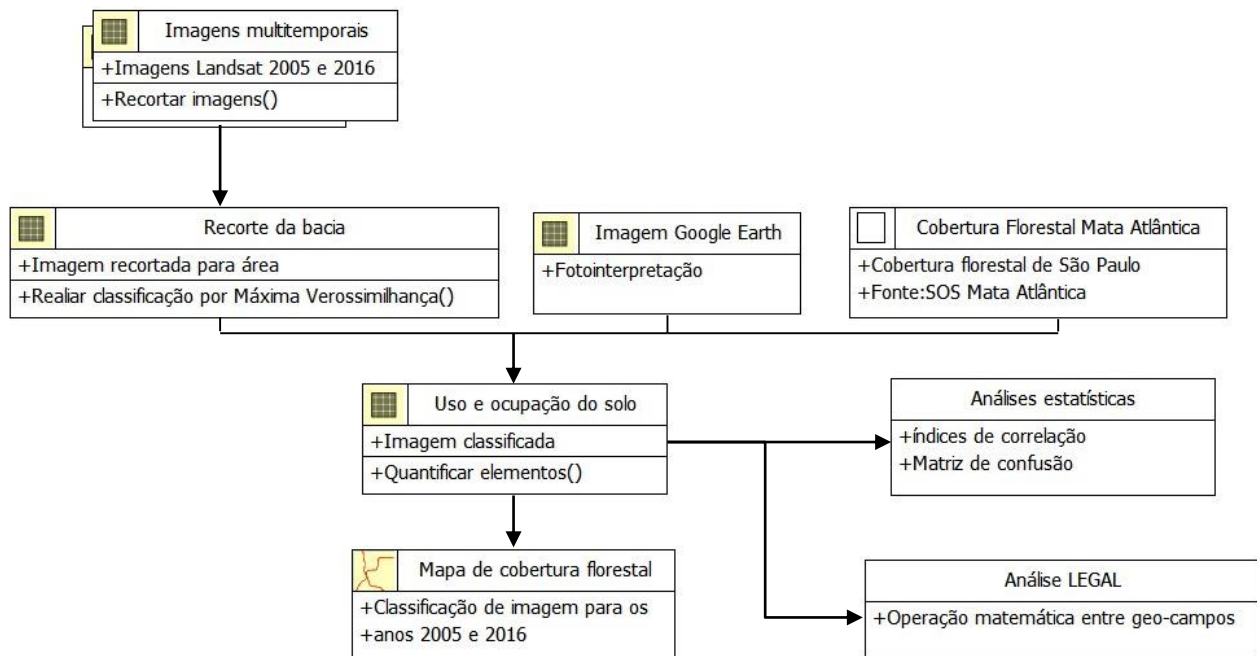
Imagens multitemporais
+Imagens Landsat 2005 e 2016
+Recortar imagens()

Recorte da bacia
+Imagem recortada para área
+Realiar classificação por Máxima Verossimilhança()

Imagem Google Earth
+Fotointerpretação

Cobertura Florestal Mata Atlântica
+Cobertura florestal de São Paulo
+Fonte:SOS Mata Atlântica

Uso e ocupação do solo
+Imagem classificada
+Quantificar elementos()

Análises estatísticas
+índices de correlação
+Matriz de confusão

Mapa de cobertura florestal
+Classificação de imagem para os
+anos 2005 e 2016

Análise LEGAL
+Operação matemática entre geo-campos